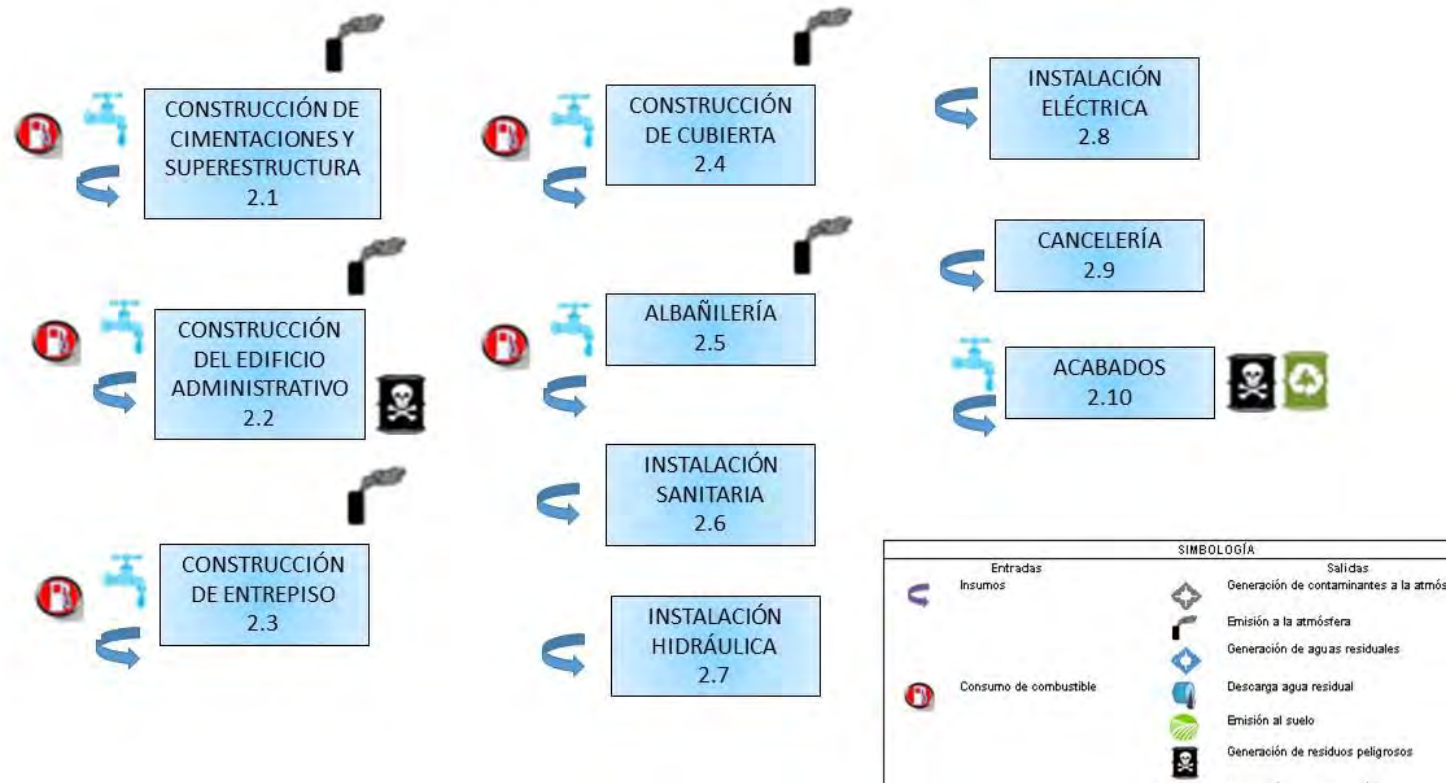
CONSTRUCCIÓN DE CIMENTACIONES Y SUPERESTRUCTURA
2.1

CONSTRUCCIÓN DE CUBIERTA
2.4

INSTALACIÓN ELÉCTRICA
2.8

CANCELERÍA
2.9

CONSTRUCCIÓN DEL EDIFICIO ADMINISTRATIVO
2.2

ALBAÑILERÍA
2.5

ACABADOS
2.10

INSTALACIÓN SANITARIA
2.6

CONSTRUCCIÓN DE ENTREPISO
2.3

INSTALACIÓN HIDRÁULICA
2.7

SIMBOLOGÍA

| Entradas | | Salidas |
|---|---|---|
| Insumos | | Generación de contaminantes a la atmós |
| | | Emisión a la atmósfera |
| | | Generación de aguas residuales |
| Consumo de combustible | | Descarga agua residual |
| | | Emisión al suelo |
| | | Generación de residuos peligrosos |
| | | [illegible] |